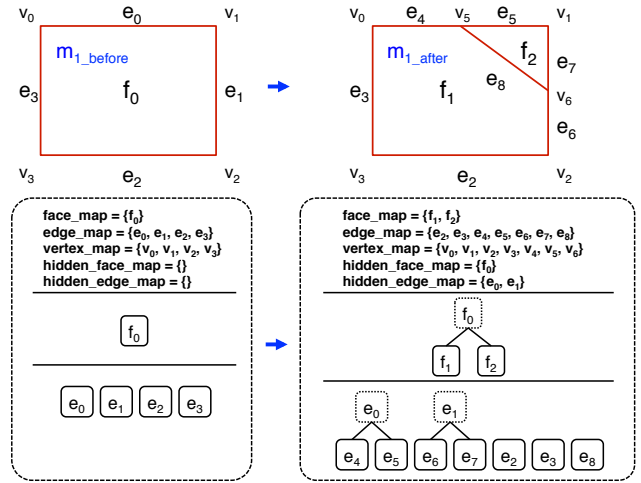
$v_0$ $e_0$ $v_1$

$m_{1\_before}$

$e_3$ $f_0$ $e_1$

$v_3$ $e_2$ $v_2$

$v_0$ $e_4$ $v_5$ $e_5$ $v_1$

$m_{1\_after}$

$f_2$

$e_7$

$e_8$

$e_3$ $f_1$ $v_6$

$e_6$

$v_3$ $e_2$ $v_2$

face_map = {$f_0$}
edge_map = {$e_0$, $e_1$, $e_2$, $e_3$}
vertex_map = {$v_0$, $v_1$, $v_2$, $v_3$}
hidden_face_map = {}
hidden_edge_map = {}

$f_0$

$e_0$ $e_1$ $e_2$ $e_3$

face_map = {$f_1$, $f_2$}
edge_map = {$e_2$, $e_3$, $e_4$, $e_5$, $e_6$, $e_7$, $e_8$}
vertex_map = {$v_0$, $v_1$, $v_2$, $v_3$, $v_4$, $v_5$, $v_6$}
hidden_face_map = {$f_0$}
hidden_edge_map = {$e_0$, $e_1$}

$f_0$

$f_1$ $f_2$

$e_0$ $e_1$

$e_4$ $e_5$ $e_6$ $e_7$ $e_2$ $e_3$ $e_8$